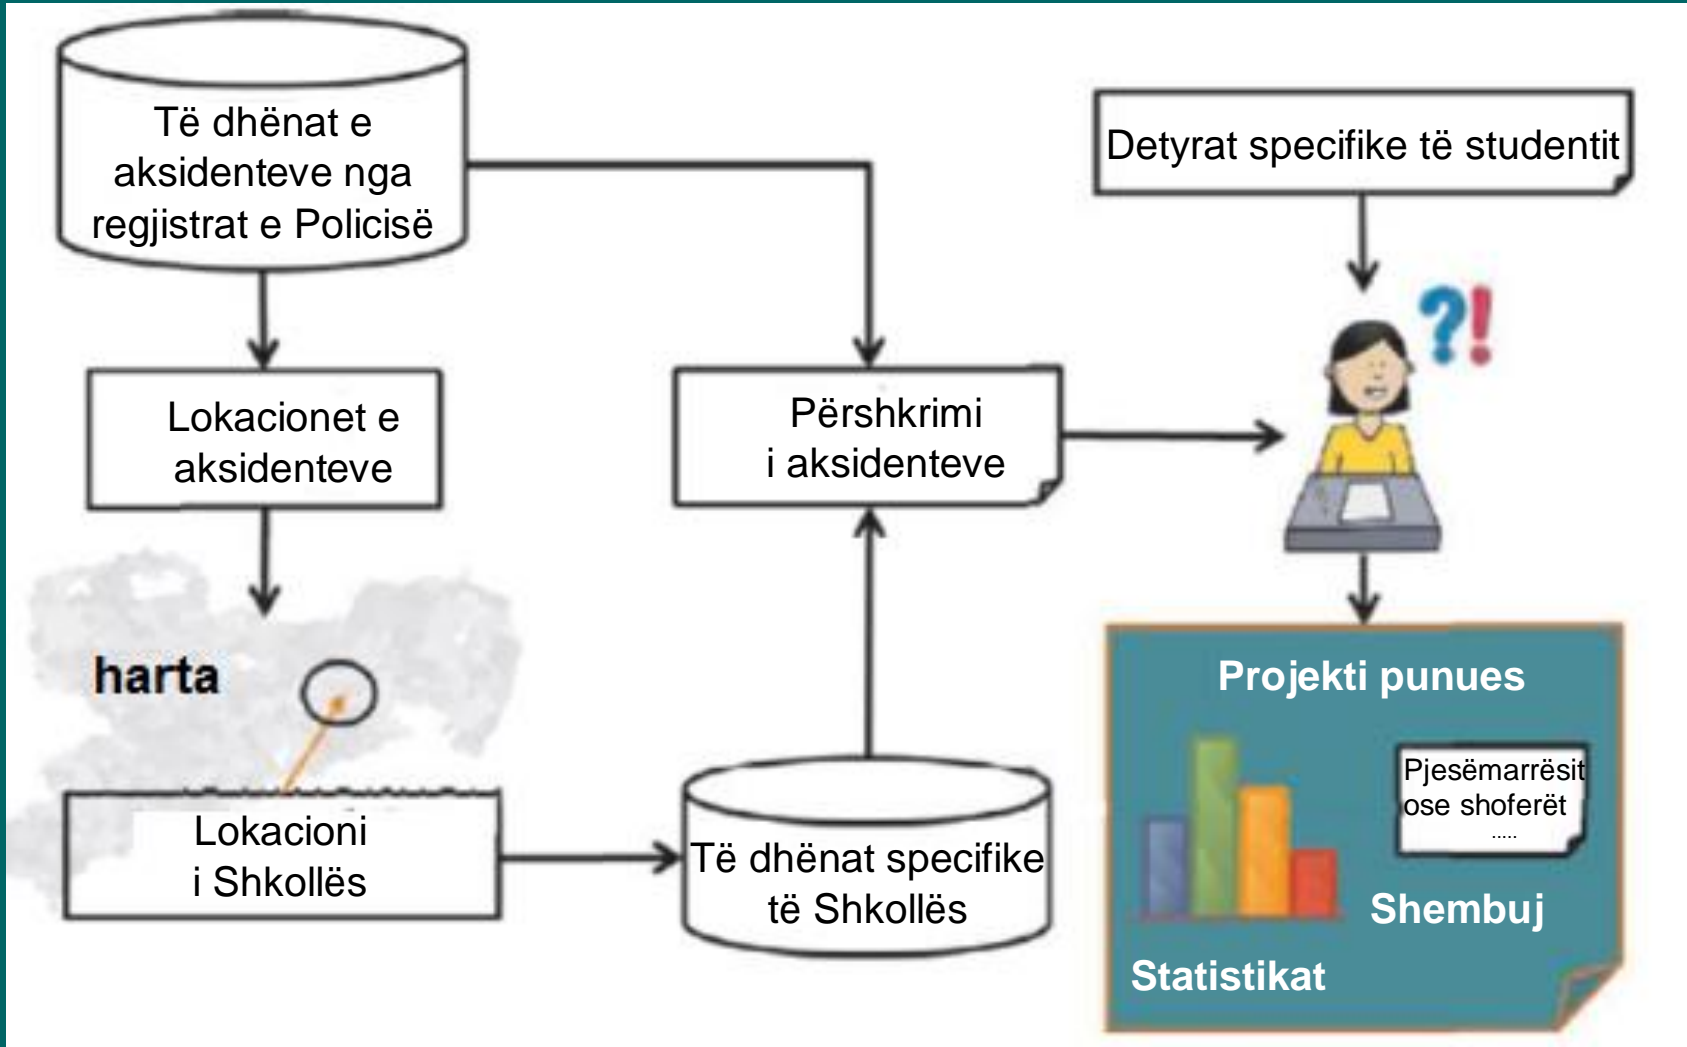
Të dhënat e aksidenteve nga regjistrat e Policisë

Detyrat specifike të studentit

Lokacionet e aksidenteve

Përshkrimi i aksidenteve

?!

harta

Lokacioni i Shkollës

Të dhënat specifike të Shkollës

Projekti punues

Pjesëmarrësit ose shoferët .....

Shembuj

Statistikat